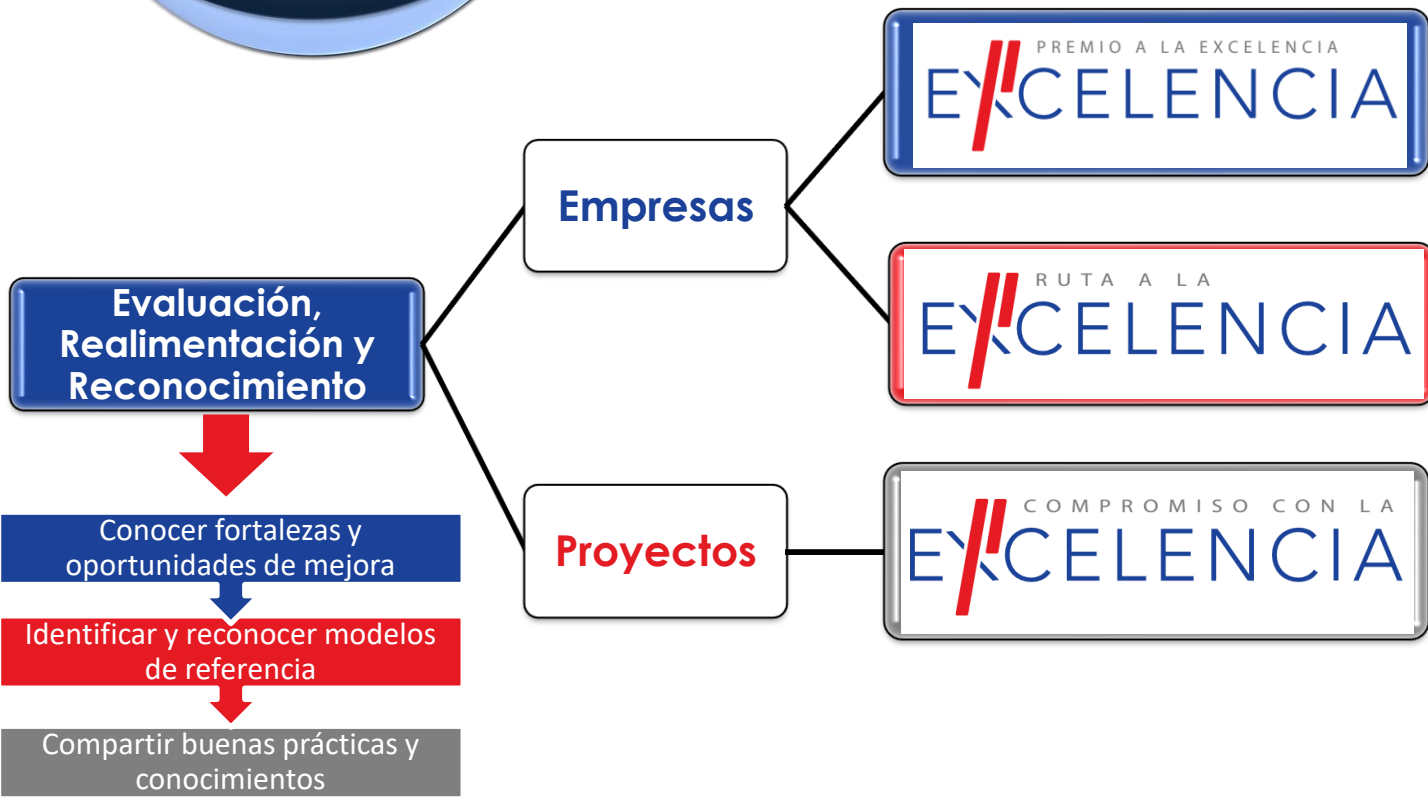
Empresas

PREMIO A LA EXCELENCIA
EXCELENCIA

RUTA A LA
EXCELENCIA

Evaluación, Realimentación y Reconocimiento

Conocer fortalezas y oportunidades de mejora

Identificar y reconocer modelos de referencia

Compartir buenas prácticas y conocimientos

Proyectos

COMPROMISO CON LA
EXCELENCIA